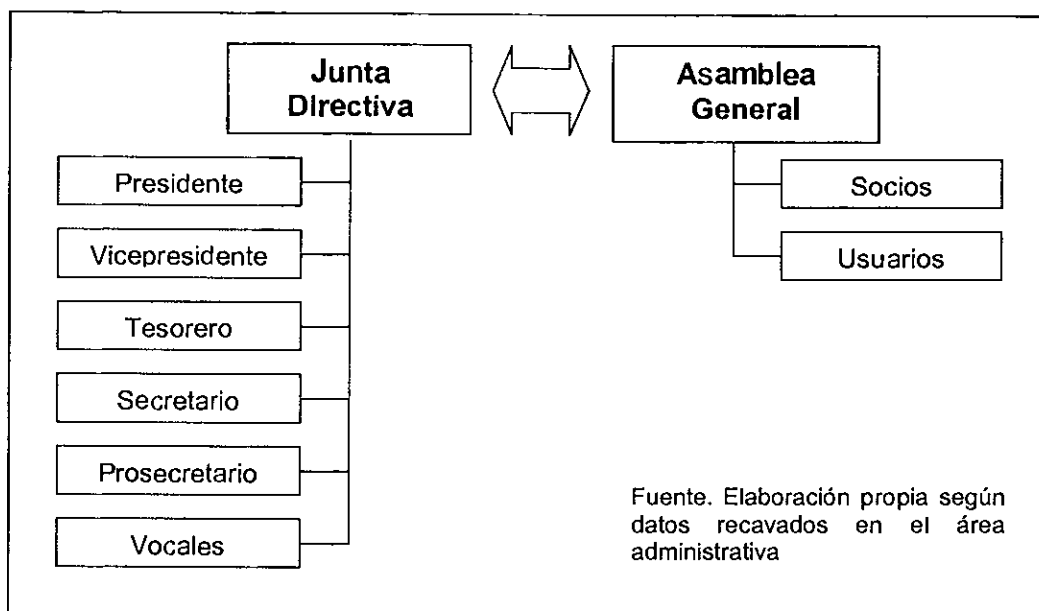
Junta Directiva

Asamblea General

Presidente

Vicepresidente

Tesorero

Secretario

Prosecretario

Vocales

Socios

Usuarios

Fuente. Elaboración propia según datos recavados en el área administrativa